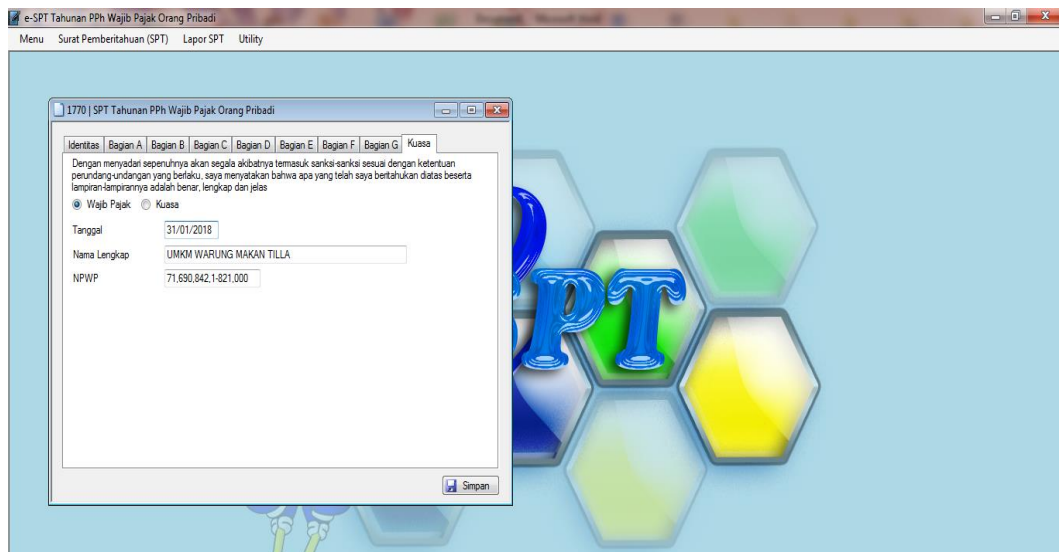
e-SPT Tahunan PPh Wajib Pajak Orang Pribadi

Menu Surat Pemberitahuan (SPT) Lapor SPT Utility

1770 | SPT Tahunan PPh Wajib Pajak Orang Pribadi

Identitas | Bagian A | Bagian B | Bagian C | Bagian D | Bagian E | Bagian F | Bagian G | Kuasa

Dengan menyadari sepenuhnya akan segala akibatnya termasuk sanksi-sanksi sesuai dengan ketentuan perundang-undangan yang berlaku, saya menyatakan bahwa apa yang telah saya beritahukan diatas beserta lampiran-lampirannya adalah benar, lengkap dan jelas

Wajib Pajak Kuasa

Tanggal 31/01/2018

Nama Lengkap UMKM WARUNG MAKAN TILLA

NPWP 71,690,842,1-821,000

Simpan

SPT